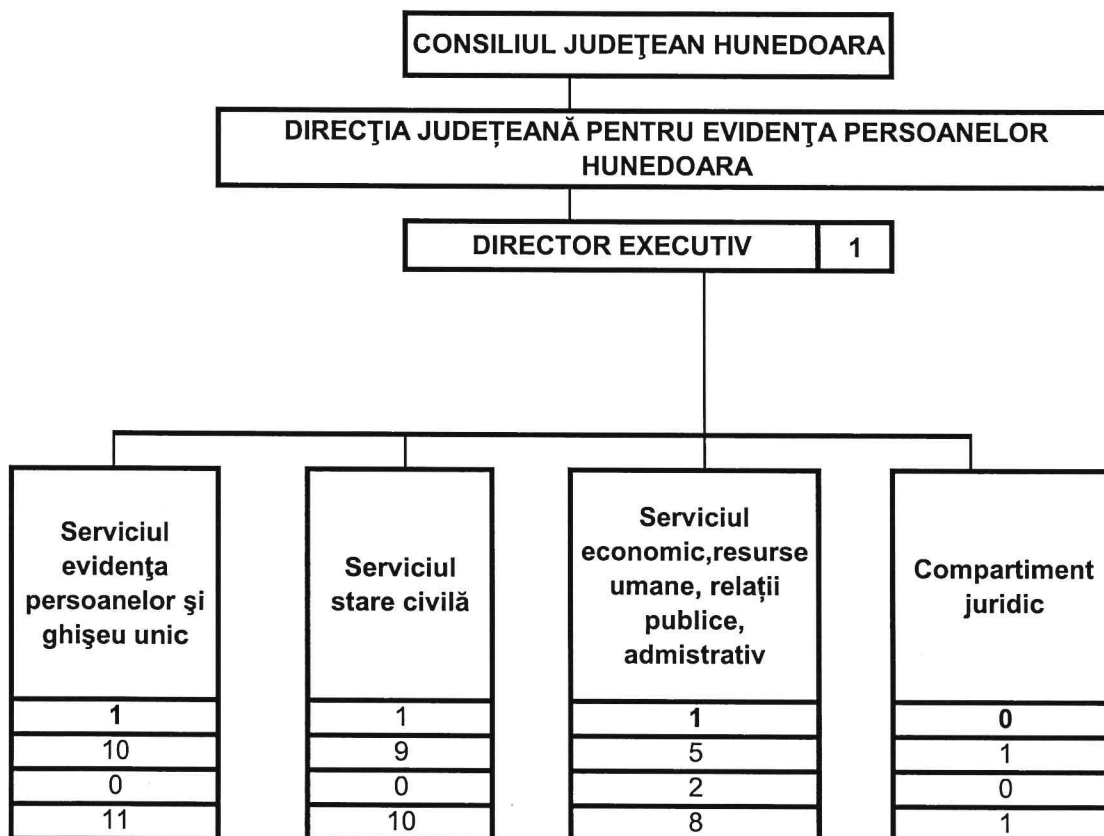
CONSILIUL JUDEŢEAN HUNEDOARA

DIRECŢIA JUDEȚEANĂ PENTRU EVIDENŢA PERSOANELOR HUNEDOARA

DIRECTOR EXECUTIV | 1

Serviciul evidenţa persoanelor şi ghişeu unic

| 1 |
|---|
| 10 |
| 0 |
| 11 |

Serviciul stare civilă

| 1 |
|---|
| 9 |
| 0 |
| 10 |

Serviciul economic,resurse umane, relații publice, admistrativ

| 1 |
|---|
| 5 |
| 2 |
| 8 |

Compartiment juridic

| 0 |
|---|
| 1 |
| 0 |
| 1 |